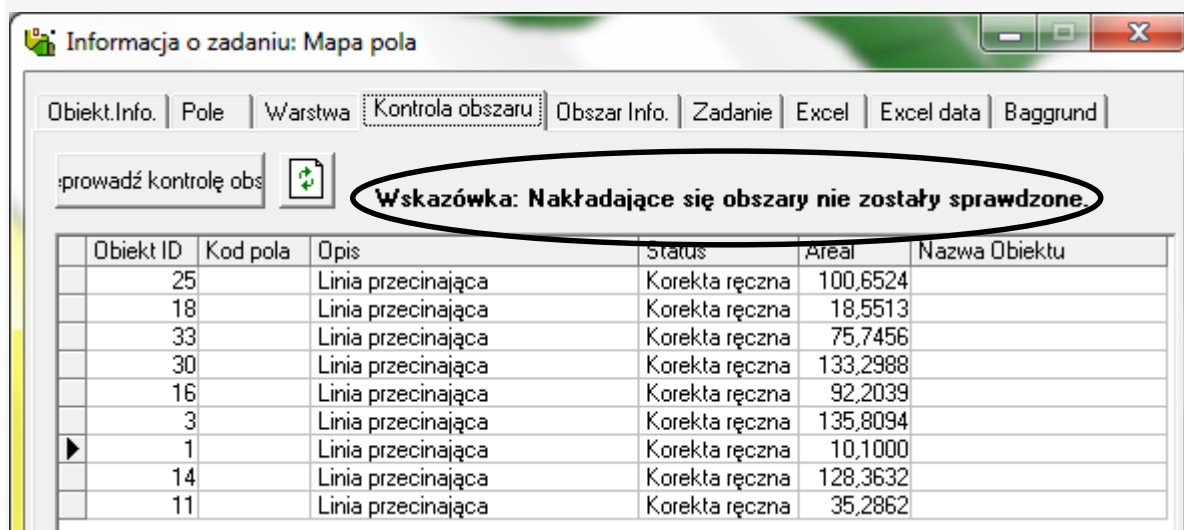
Informacja o zadaniu: Mapa pola

Obiekt.Info. | Pole | Warstwa | Kontrola obszaru | Obszar Info. | Zadanie | Excel | Excel data | Baggrund

:prowadź kontrolę obs

Wskazówka: Nakładające się obszary nie zostały sprawdzone.

| | Obiekt ID | Kod pola | Opis | Status | Areal | Nazwa Obiektu |
|---|---|---|---|---|---|---|
| | 25 | | Linia przecinająca | Korekta ręczna | 100,6524 | |
| | 18 | | Linia przecinająca | Korekta ręczna | 18,5513 | |
| | 33 | | Linia przecinająca | Korekta ręczna | 75,7456 | |
| | 30 | | Linia przecinająca | Korekta ręczna | 133,2988 | |
| | 16 | | Linia przecinająca | Korekta ręczna | 92,2039 | |
| | 3 | | Linia przecinająca | Korekta ręczna | 135,8094 | |
| ▶ | 1 | | Linia przecinająca | Korekta ręczna | 10,1000 | |
| | 14 | | Linia przecinająca | Korekta ręczna | 128,3632 | |
| | 11 | | Linia przecinająca | Korekta ręczna | 35,2862 | |